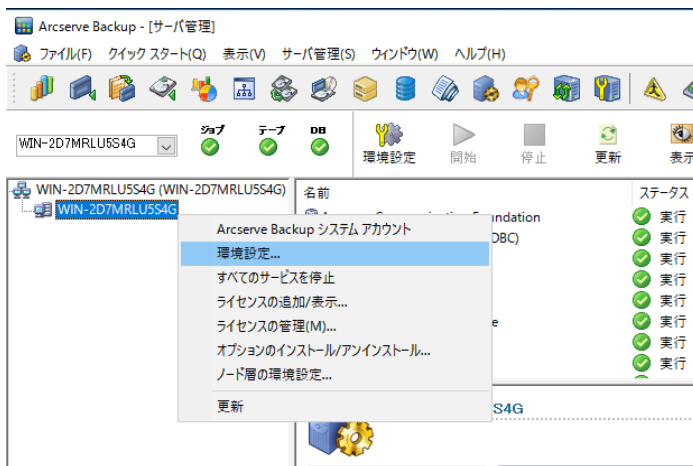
Arcserve Backup - [サーバ管理]

ファイル(F) クイック スタート(Q) 表示(V) サーバ管理(S) ウィンドウ(W) ヘルプ(H)

WIN-2D7MRLU5S4G

ジョブ テープ DB

環境設定 開始 停止 更新 表示

WIN-2D7MRLU5S4G (WIN-2D7MRLU5S4G)
WIN-2D7MRLU5S4G

名前
A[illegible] Foundation
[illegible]DBC)
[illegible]e

ステータス
実行
実行
実行
実行
実行
実行
実行
実行

Arcserve Backup システム アカウント
環境設定...
すべてのサービスを停止
ライセンスの追加/表示...
ライセンスの管理(M)...
オプションのインストール/アンインストール...
ノード層の環境設定...
更新

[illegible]S4G